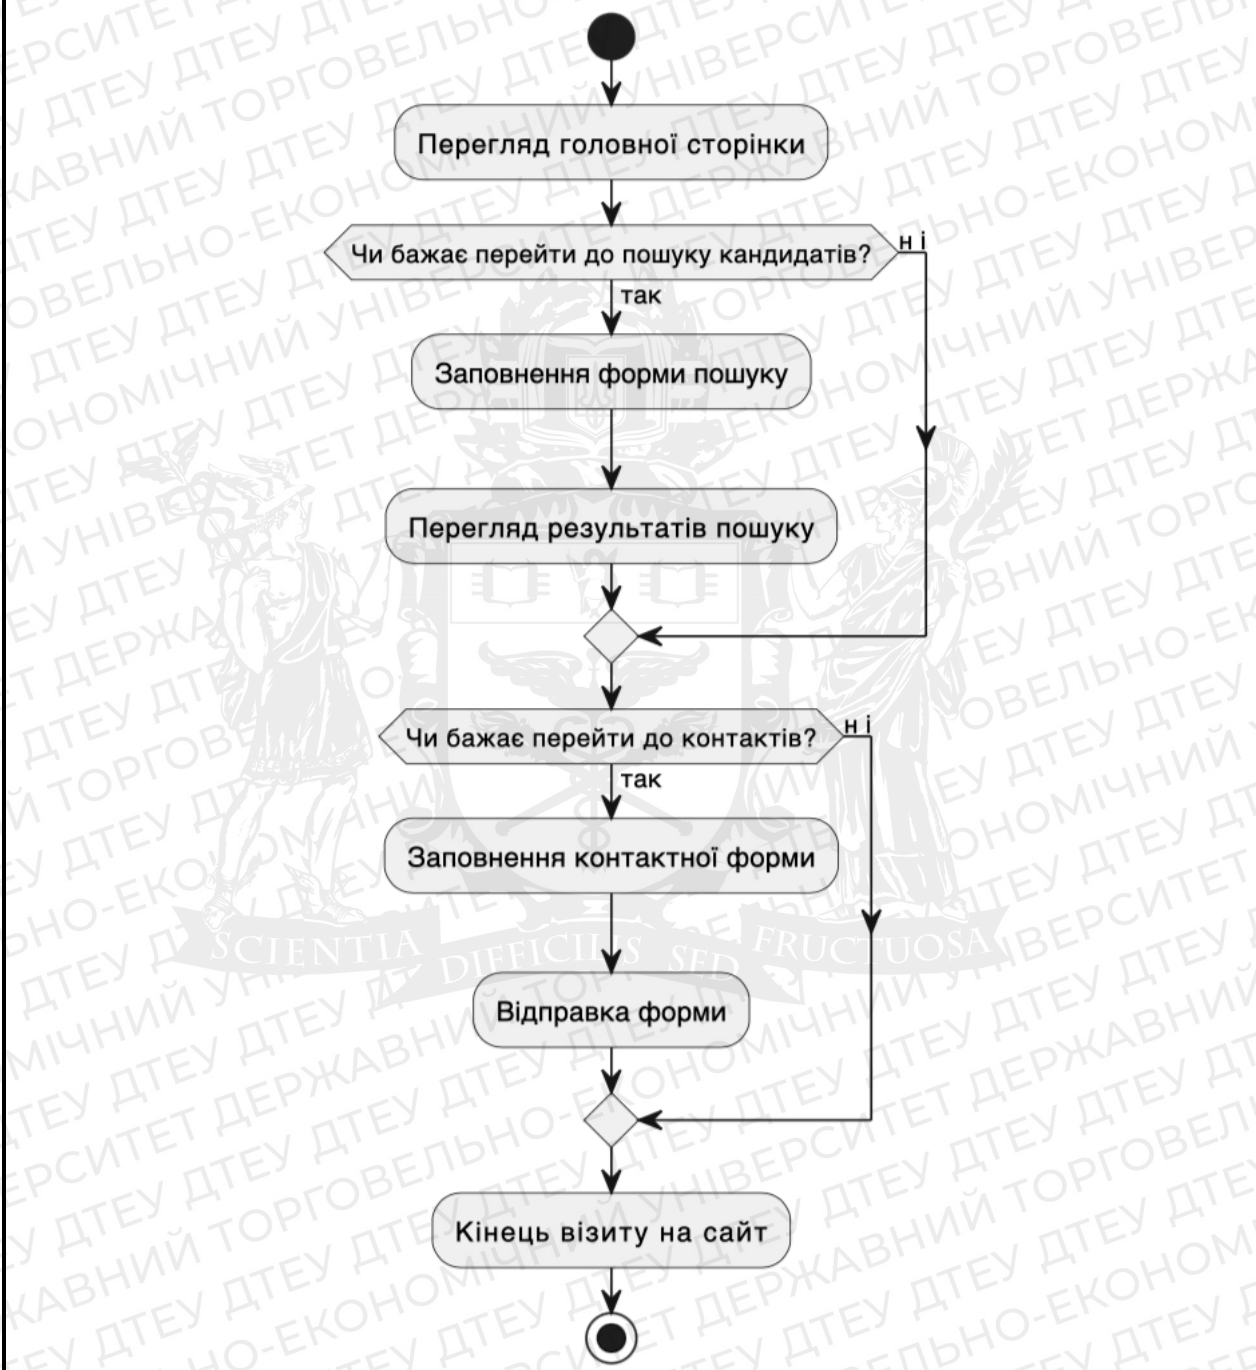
Перегляд головної сторінки

Чи бажає перейти до пошуку кандидатів?

ні

так

Заповнення форми пошуку

Перегляд результатів пошуку

Чи бажає перейти до контактів?

ні

так

Заповнення контактної форми

Відправка форми

Кінець візиту на сайт

SCIENTIA DIFFICILIS SED FRUCTUOSA

ДТЕУ ДЕРЖАВНИЙ ТОРГОВЕЛЬНО-ЕКОНОМІЧНИЙ УНІВЕРСИТЕТ